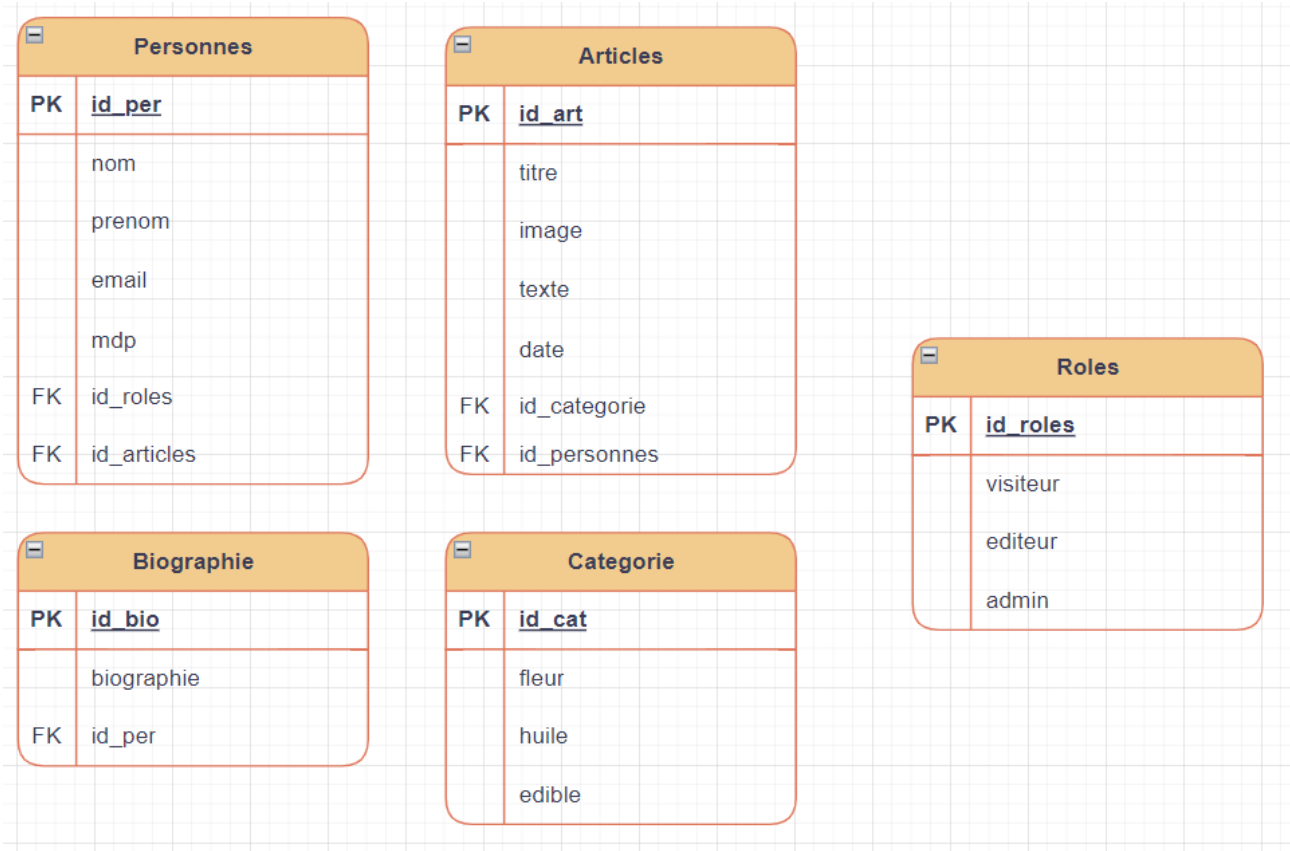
Personnes

| PK | id_per |
|---|---|
| | nom |
| | prenom |
| | email |
| | mdp |
| FK | id_roles |
| FK | id_articles |

Articles

| PK | id_art |
|---|---|
| | titre |
| | image |
| | texte |
| | date |
| FK | id_categorie |
| FK | id_personnes |

Roles

| PK | id_roles |
|---|---|
| | visiteur |
| | editeur |
| | admin |

Biographie

| PK | id_bio |
|---|---|
| | biographie |
| FK | id_per |

Categorie

| PK | id_cat |
|---|---|
| | fleur |
| | huile |
| | edible |